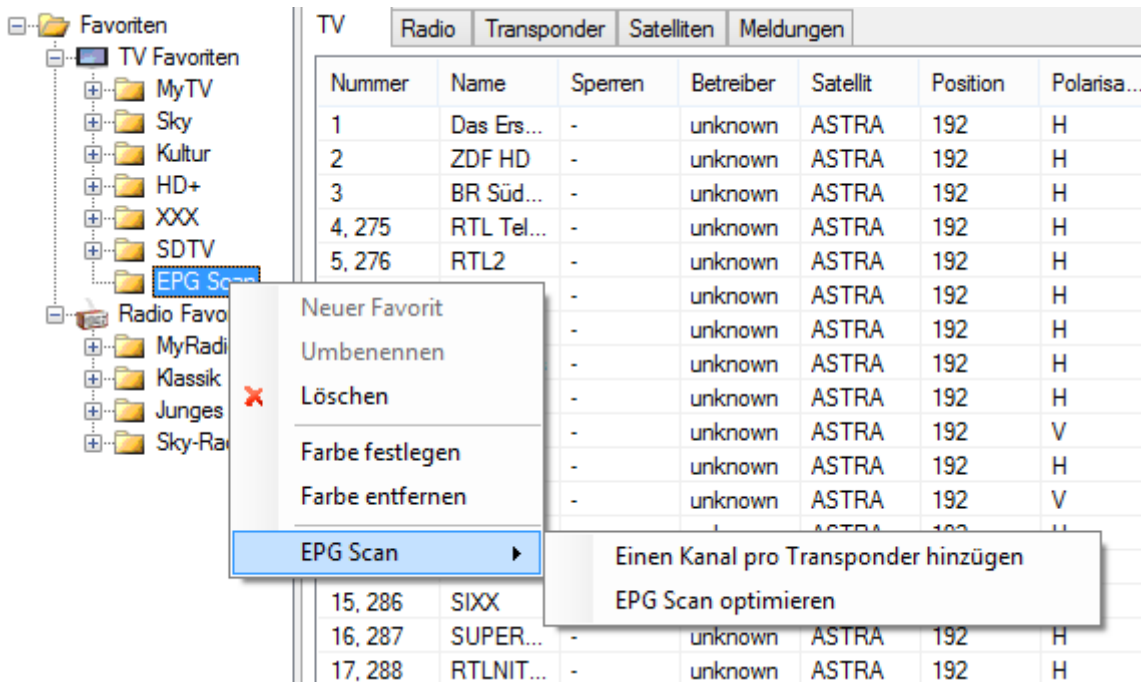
Favoriten
TV Favoriten
MyTV
Sky
Kultur
HD+
XXX
SDTV
EPG Scan
Radio Favo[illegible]
MyRadi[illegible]
Klassik
Junges
Sky-Ra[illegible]

TV | Radio | Transponder | Satelliten | Meldungen

| Nummer | Name | Sperren | Betreiber | Satellit | Position | Polarisa... |
|---|---|---|---|---|---|---|
| 1 | Das Ers... | - | unknown | ASTRA | 192 | H |
| 2 | ZDF HD | - | unknown | ASTRA | 192 | H |
| 3 | BR Süd... | - | unknown | ASTRA | 192 | H |
| 4, 275 | RTL Tel... | - | unknown | ASTRA | 192 | H |
| 5, 276 | RTL2 | - | unknown | ASTRA | 192 | H |
| | | - | unknown | ASTRA | 192 | H |
| | | - | unknown | ASTRA | 192 | H |
| | | - | unknown | ASTRA | 192 | H |
| | | - | unknown | ASTRA | 192 | H |
| | | - | unknown | ASTRA | 192 | V |
| | | - | unknown | ASTRA | 192 | H |
| | | - | unknown | ASTRA | 192 | V |
| 15, 286 | SIXX | | | | | |
| 16, 287 | SUPER... | - | unknown | ASTRA | 192 | H |
| 17, 288 | RTLNIT... | - | unknown | ASTRA | 192 | H |

Neuer Favorit
Umbenennen
Löschen
Farbe festlegen
Farbe entfernen
EPG Scan

Einen Kanal pro Transponder hinzügen
EPG Scan optimieren